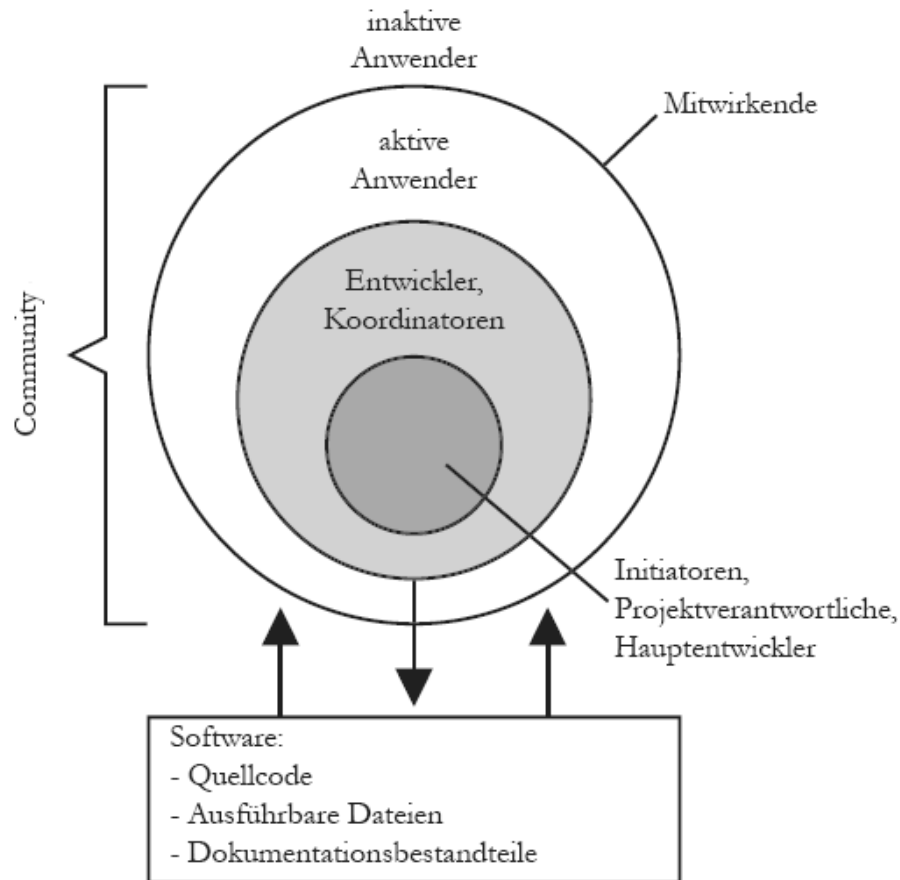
inaktive Anwender

Mitwirkende

aktive Anwender

Community

Entwickler, Koordinatoren

Initiatoren, Projektverantwortliche, Hauptentwickler

Software:
- Quellcode
- Ausführbare Dateien
- Dokumentationsbestandteile